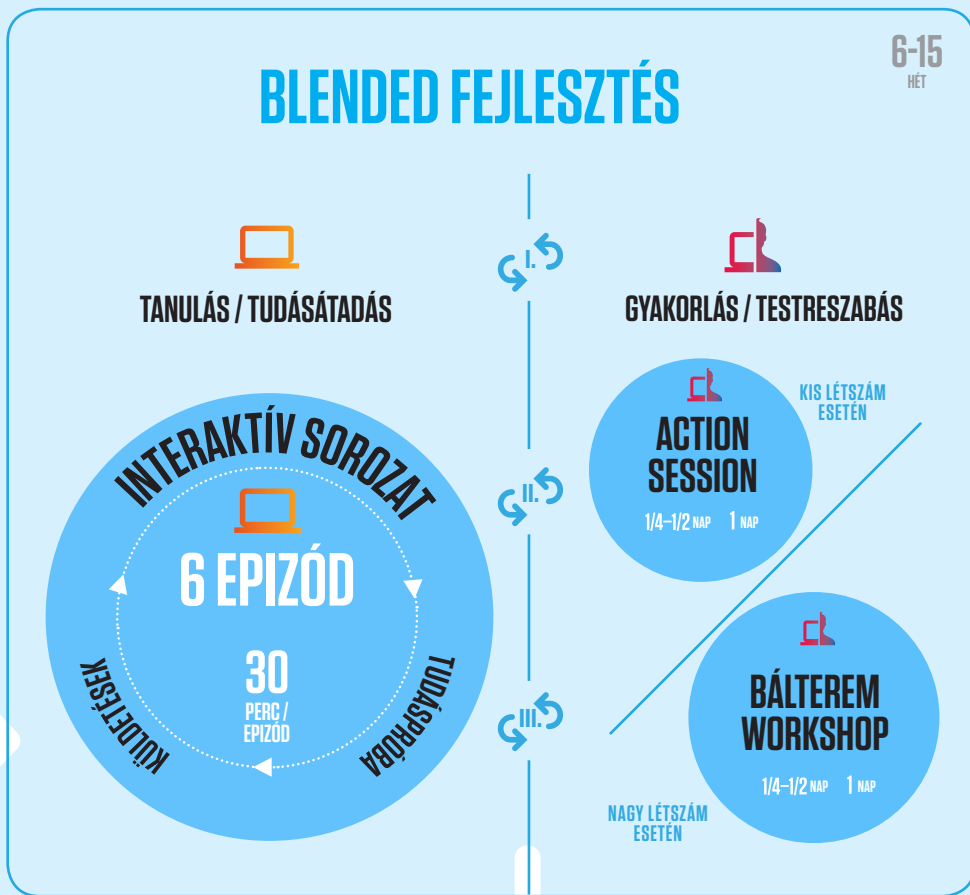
BLENDED FEJLESZTÉS

6-15
HÉT

TANULÁS / TUDÁSÁTADÁS

I.

GYAKORLÁS / TESTRESZABÁS

INTERAKTÍV SOROZAT

6 EPIZÓD

30
PERC / EPIZÓD

KÜLDETÉSEK

TUDÁSPRÓBA

II.

III.

ACTION SESSION

1/4–1/2 NAP 1 NAP

KIS LÉTSZÁM ESETÉN

BÁLTEREM WORKSHOP

1/4–1/2 NAP 1 NAP

NAGY LÉTSZÁM ESETÉN